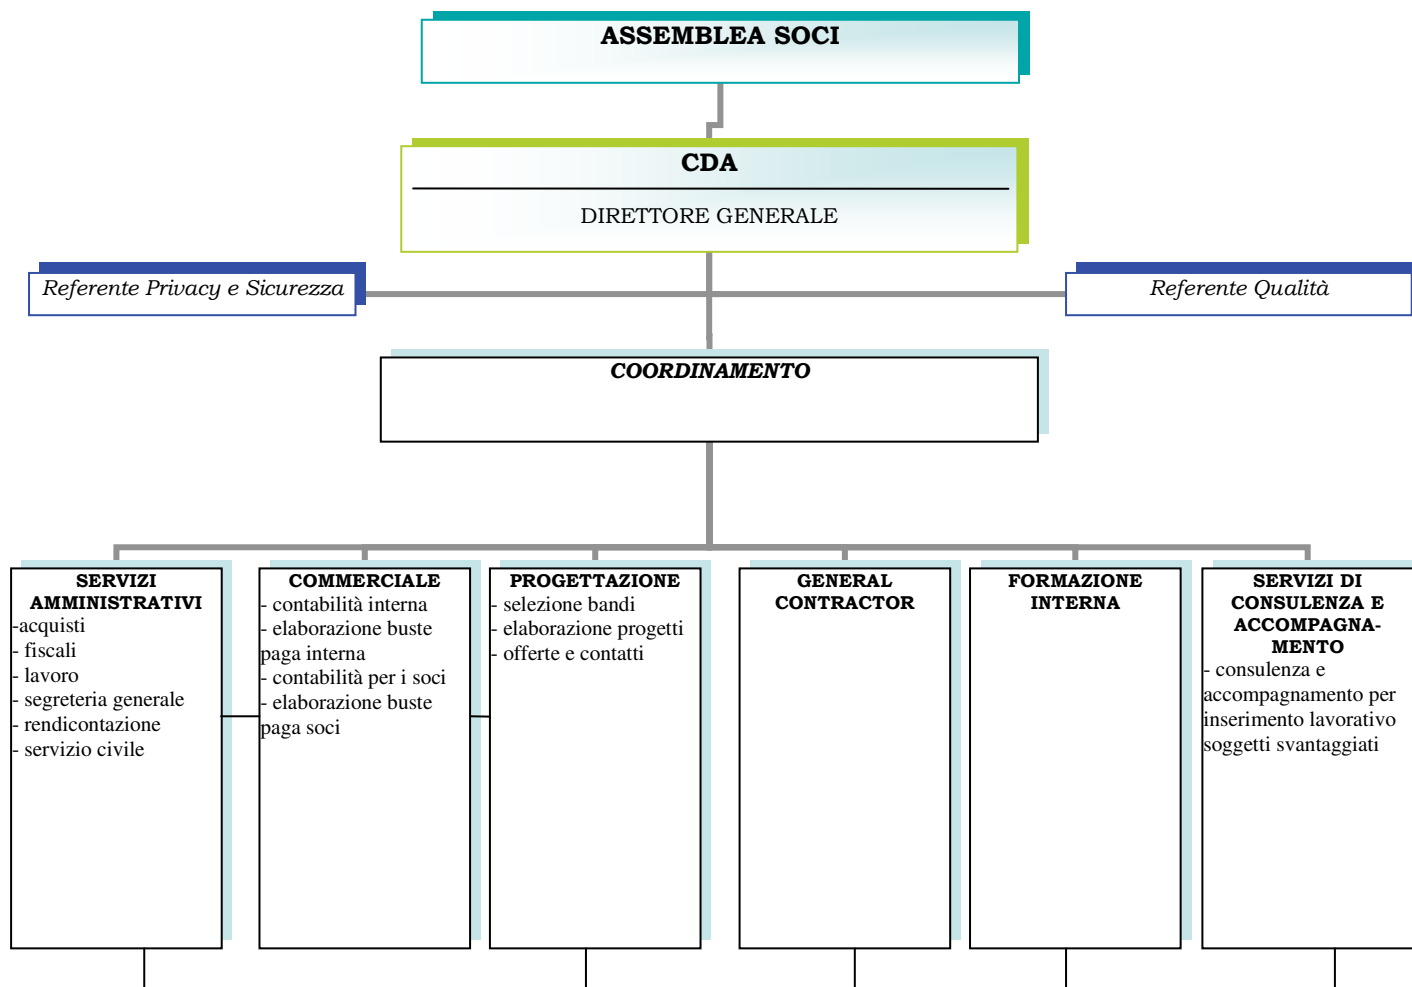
ASSEMBLEA SOCI

CDA

DIRETTORE GENERALE

Referente Privacy e Sicurezza

Referente Qualità

COORDINAMENTO

SERVIZI AMMINISTRATIVI
-acquisti
- fiscali
- lavoro
- segreteria generale
- rendicontazione
- servizio civile

COMMERCIALE
- contabilità interna
- elaborazione buste paga interna
- contabilità per i soci
- elaborazione buste paga soci

PROGETTAZIONE
- selezione bandi
- elaborazione progetti
- offerte e contatti

GENERAL CONTRACTOR

FORMAZIONE INTERNA

SERVIZI DI CONSULENZA E ACCOMPAGNAMENTO
- consulenza e accompagnamento per inserimento lavorativo soggetti svantaggiati